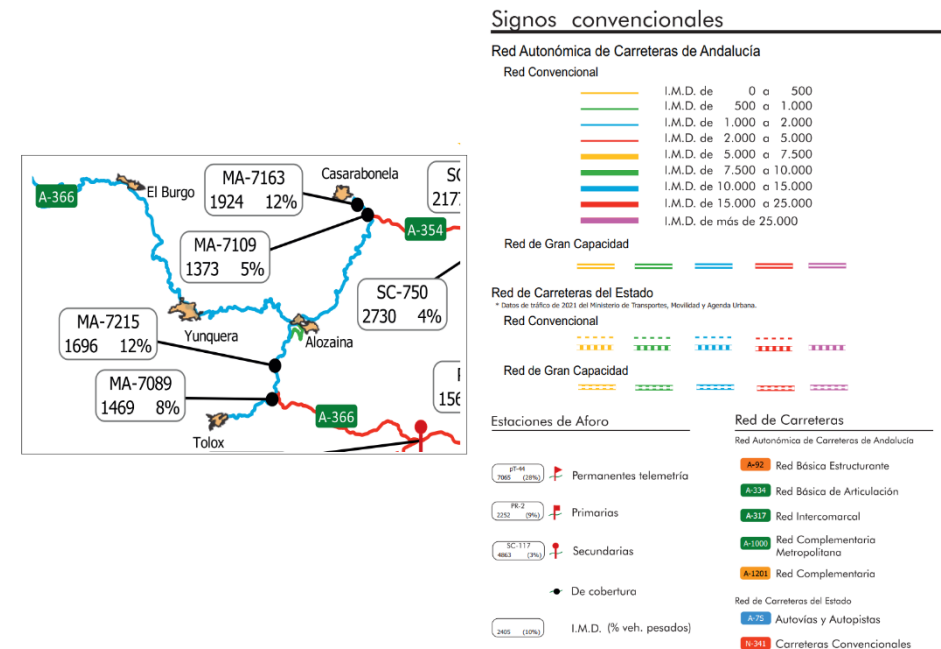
A-366
El Burgo
MA-7163
1924 12%
Casarabonela
SC
217
A-354
MA-7109
1373 5%
SC-750
2730 4%
MA-7215
1696 12%
Yunquera
Alozaina
MA-7089
1469 8%
A-366
Tolox
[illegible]
156

Signos convencionales

Red Autonómica de Carreteras de Andalucía

Red Convencional

I.M.D. de 0 a 500
I.M.D. de 500 a 1.000
I.M.D. de 1.000 a 2.000
I.M.D. de 2.000 a 5.000
I.M.D. de 5.000 a 7.500
I.M.D. de 7.500 a 10.000
I.M.D. de 10.000 a 15.000
I.M.D. de 15.000 a 25.000
I.M.D. de más de 25.000

Red de Gran Capacidad

Red de Carreteras del Estado
* Datos de tráfico de 2021 del Ministerio de Transportes, Movilidad y Agenda Urbana.

Red Convencional

Red de Gran Capacidad

Estaciones de Aforo

pT-44
7065 (28%)
Permanentes telemetría

PR-2
2252 (9%)
Primarias

SC-117
4863 (3%)
Secundarias

De cobertura

2405 (10%)
I.M.D. (% veh. pesados)

Red de Carreteras

Red Autonómica de Carreteras de Andalucía

A-92 Red Básica Estructurante
A-334 Red Básica de Articulación
A-317 Red Intercomarcal
A-1000 Red Complementaria Metropolitana
A-1201 Red Complementaria

Red de Carreteras del Estado

A-75 Autovías y Autopistas
N-341 Carreteras Convencionales